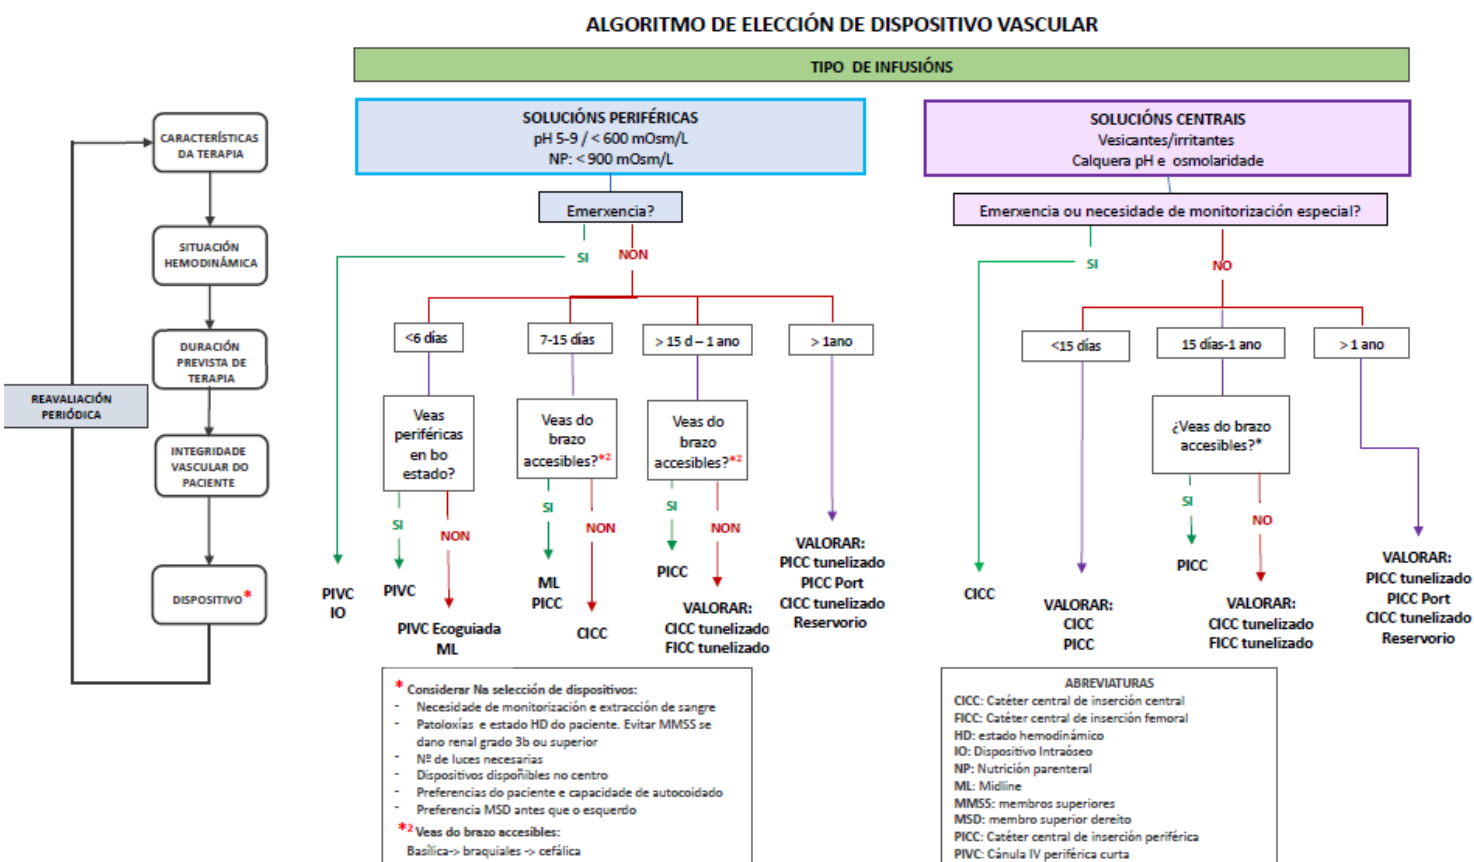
ALGORITMO DE ELECCIÓN DE DISPOSITIVO VASCULAR

TIPO DE INFUSIÓNS

CARACTERÍSTICAS DA TERAPIA

SITUACIÓN HEMODINÂMICA

DURACIÓN PREVISTA DE TERAPIA

REAVALIACIÓN PERIÓDICA

INTEGRIDADE VASCULAR DO PACIENTE

DISPOSITIVO*

SOLUCIÓNS PERIFÉRICAS
pH 5-9 / < 600 mOsm/L
NP: < 900 mOsm/L

Emerxencia?

SI

NON

PIVC
IO

<6 días

Veas periféricas en bo estado?

SI

NON

PIVC

PIVC Ecoguiada
ML

7-15 días

Veas do brazo accesibles?*2

SI

NON

ML
PICC

CICC

> 15 d – 1 ano

Veas do brazo accesibles?*2

SI

NON

PICC

VALORAR:
CICC tunelizado
FICC tunelizado

> 1ano

VALORAR:
PICC tunelizado
PICC Port
CICC tunelizado
Reservorio

SOLUCIÓNS CENTRAIS
Vesicantes/irritantes
Calquera pH e osmolaridade

Emerxencia ou necesidade de monitorización especial?

SI

NO

CICC

<15 días

VALORAR:
CICC
PICC

15 días-1 ano

¿Veas do brazo accesibles?*

SI

NO

PICC

VALORAR:
CICC tunelizado
FICC tunelizado

> 1 ano

VALORAR:
PICC tunelizado
PICC Port
CICC tunelizado
Reservorio

* Considerar Na selección de dispositivos:
- Necesidade de monitorización e extracción de sangre
- Patoloxías e estado HD do paciente. Evitar MMSS se dano renal grado 3b ou superior
- Nº de luces necesarias
- Dispositivos dispoñibles no centro
- Preferencias do paciente e capacidade de autocoidado
- Preferencia MSD antes que o esquerdo
*2 Veas do brazo accesibles:
Basílica-> braquiales -> cefálica

ABREVIATURAS
CICC: Catéter central de inserción central
FICC: Catéter central de inserción femoral
HD: estado hemodinámico
IO: Dispositivo Intraóseo
NP: Nutrición parenteral
ML: Midline
MMSS: membros superiores
MSD: membro superior dereito
PICC: Catéter central de inserción periférica
PIVC: Cánula IV periférica curta